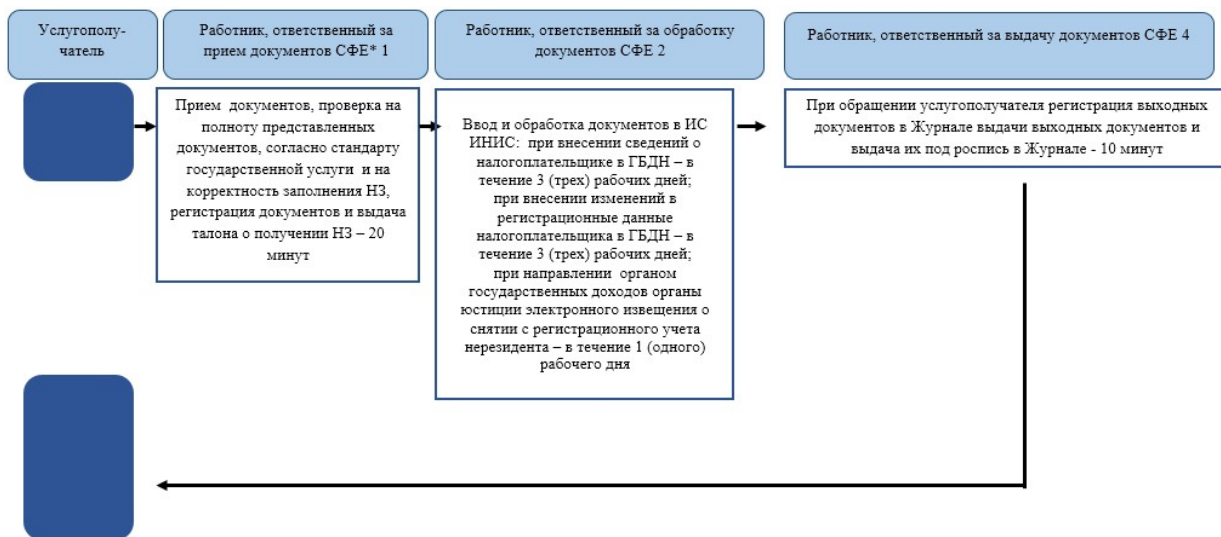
Услугополучатель

Работник, ответственный за прием документов СФЕ* 1

Работник, ответственный за обработку документов СФЕ 2

Работник, ответственный за выдачу документов СФЕ 4

Прием документов, проверка на полноту представленных документов, согласно стандарту государственной услуги и на корректность заполнения НЗ, регистрация документов и выдача талона о получении НЗ – 20 минут

Ввод и обработка документов в ИС ИНИС: при внесении сведений о налогоплательщике в ГБДН – в течение 3 (трех) рабочих дней; при внесении изменений в регистрационные данные налогоплательщика в ГБДН – в течение 3 (трех) рабочих дней; при направлении органом государственных доходов органы юстиции электронного извещения о снятии с регистрационного учета нерезидента – в течение 1 (одного) рабочего дня

При обращении услугополучателя регистрация выходных документов в Журнале выдачи выходных документов и выдача их под роспись в Журнале - 10 минут